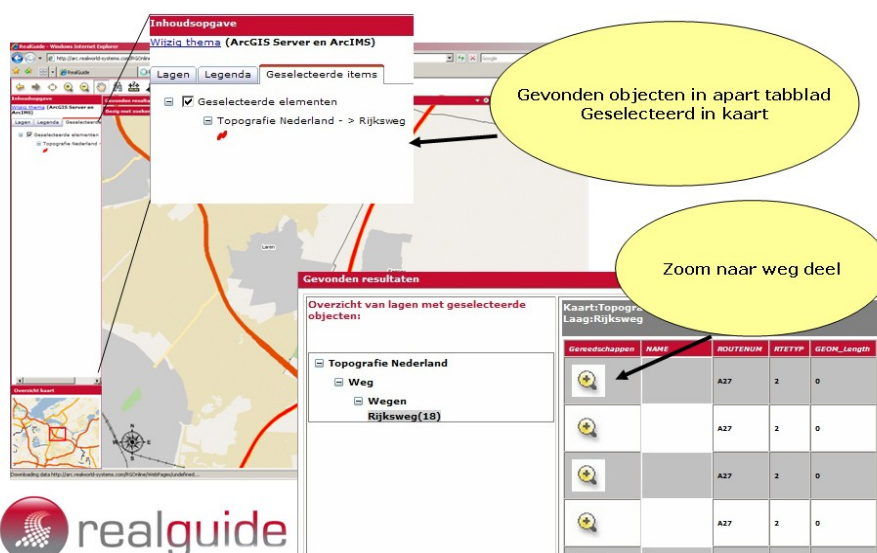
RealGuide - Windows Internet Explorer

Inhoudsopgave

Wijzig thema (ArcGIS Server en ArcIMS)

Lagen | Legenda | Geselecteerde items

Geselecteerde elementen

Topografie Nederland - > Rijksweg

Gevonden objecten in apart tabblad Geselecteerd in kaart

Overzicht kaart

Laren

Gevonden resultaten

Overzicht van lagen met geselecteerde objecten:

Topografie Nederland

Weg

Wegen

Rijksweg(18)

Zoom naar weg deel

Kaart:Topogra
Laag:Rijksweg

| Gereedschappen | NAME | ROUTENUM | RTETYP | GEOM_Length |
|---|---|---|---|---|
| | | A27 | 2 | 0 |
| | | A27 | 2 | 0 |
| | | A27 | 2 | 0 |
| | | A27 | 2 | 0 |

realguide